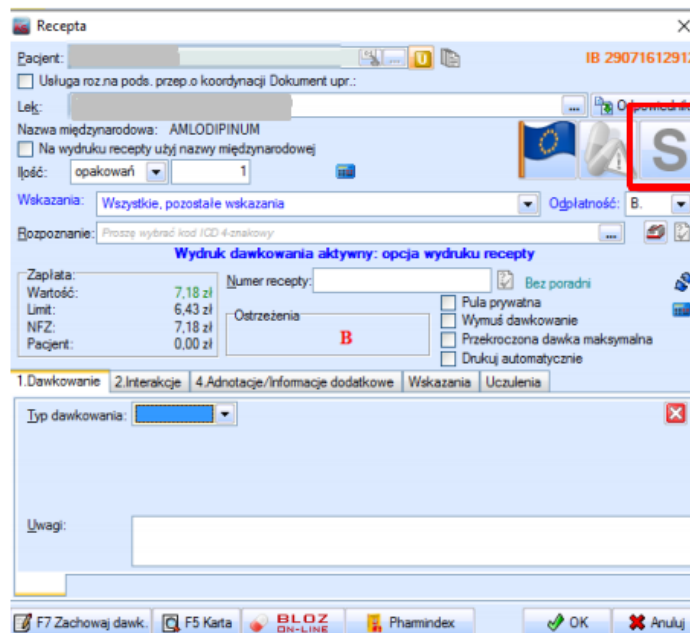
Recepta

Pacjent:

IB 29071612912

Usługa roz.na pods. przep.o koordynacji Dokument upr.:

Lek:

Odpowiedniki

Nazwa międzynarodowa: AMLODIPINUM

Na wydruku recepty użyj nazwy międzynarodowej

Ilość: opakowań 1

Wskazania: Wszystkie, pozostałe wskazania

Odpłatność: B.

Rozpoznanie: Proszę wybrać kod ICD 4-znakowy

Wydruk dawkowania aktywny: opcja wydruku recepty

Zapłata:

| | |
|---|---|
| Wartość: | 7,18 zł |
| Limit: | 6,43 zł |
| NFZ: | 7,18 zł |
| Pacjent: | 0,00 zł |

Numer recepty:

Bez poradni

Ostrzeżenia

B

Pula prywatna

Wymuś dawkowanie

Przekroczona dawka maksymalna

Drukuj automatycznie

1.Dawkowanie | 2.Interakcje | 4.Adnotacje/Informacje dodatkowe | Wskazania | Uczulenia

Typ dawkowania:

Uwagi:

F7 Zachowaj dawk. | F5 Karta | BLOZ ON-LINE | Pharmindex | OK | Anuluj